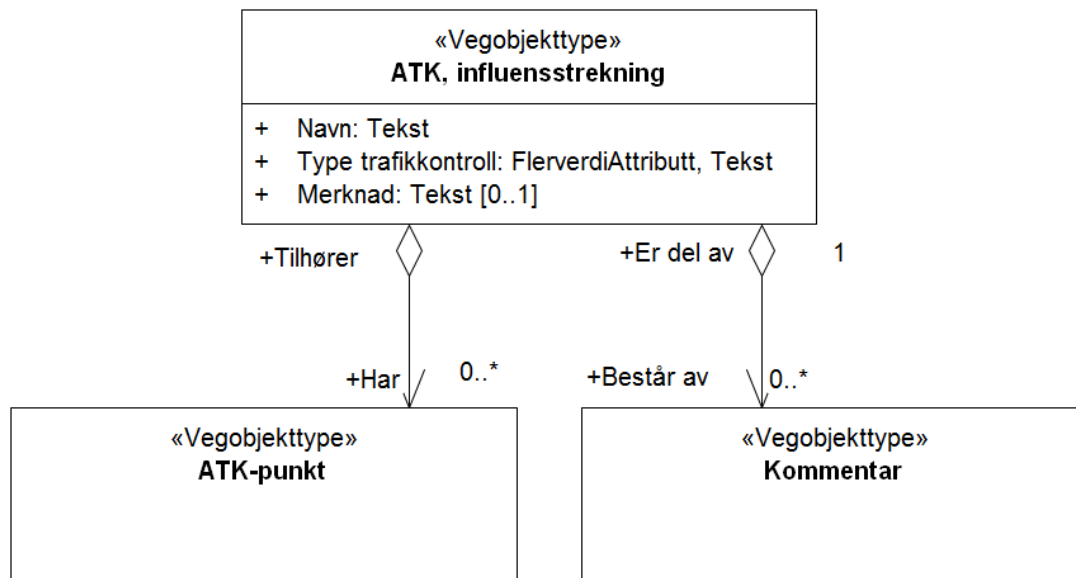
«Vegobjekttype»
**ATK, influensstrekning**

+ Navn: Tekst
+ Type trafikkontroll: FlerverdiAttributt, Tekst
+ Merknad: Tekst [0..1]

+Tilhører

+Er del av

1

+Har

0..*

+Består av

0..*

«Vegobjekttype»
**ATK-punkt**

«Vegobjekttype»
**Kommentar**